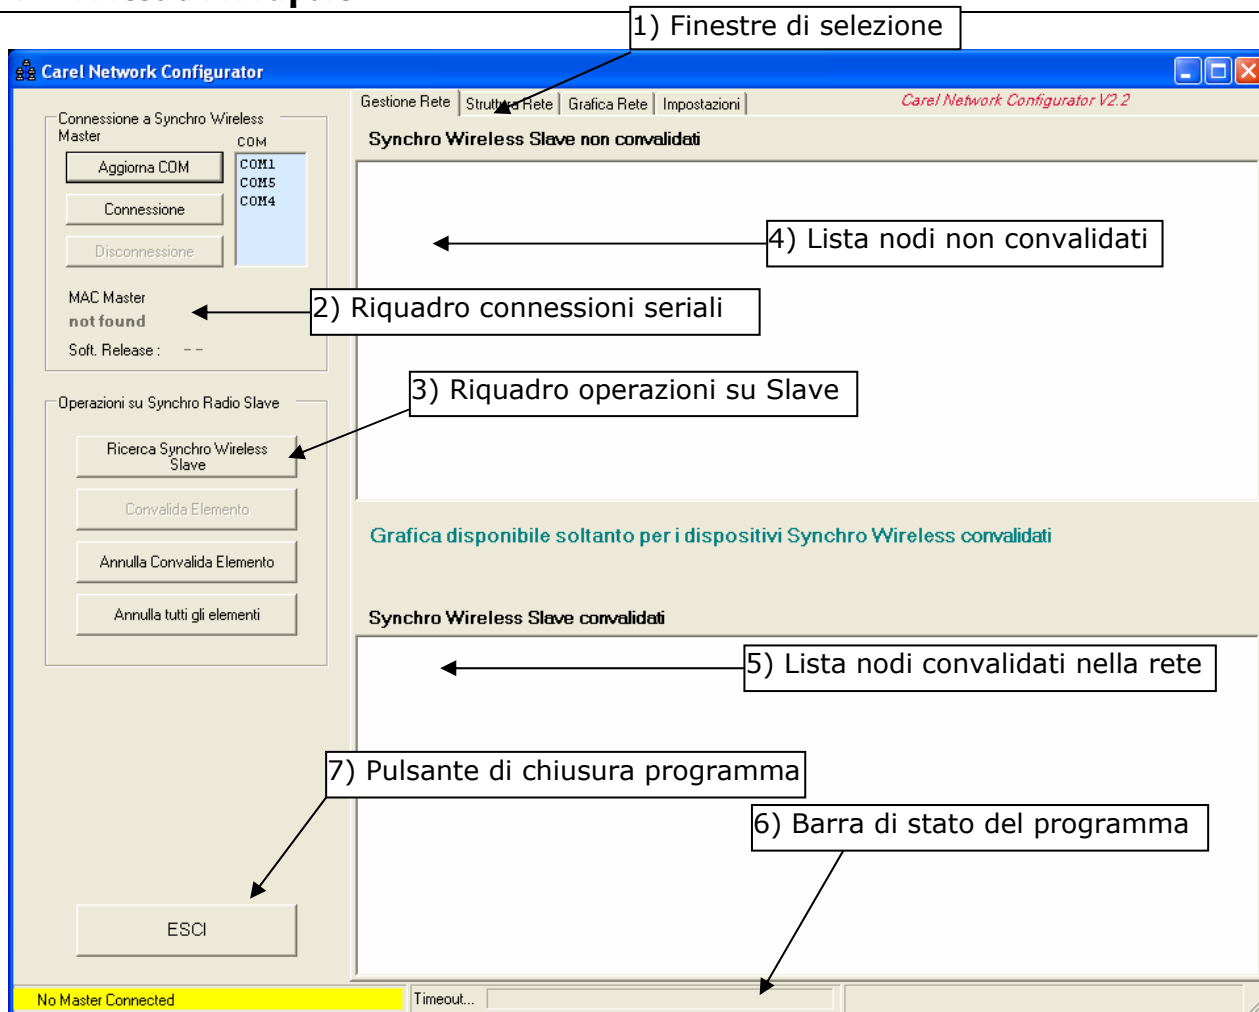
1) Finestre di selezione

Carel Network Configurator

Gestione Rete | Struttura Rete | Grafica Rete | Impostazioni

Carel Network Configurator V2.2

Connessione a Synchro Wireless Master

COM

Aggiorna COM

COM1
COM5
COM4

Connessione

Disconnessione

MAC Master
not found
Soft. Release : - -

Synchro Wireless Slave non convalidati

4) Lista nodi non convalidati

2) Riquadro connessioni seriali

3) Riquadro operazioni su Slave

Operazioni su Synchro Radio Slave

Ricerca Synchro Wireless Slave

Convalida Elemento

Annulla Convalida Elemento

Annulla tutti gli elementi

Grafica disponibile soltanto per i dispositivi Synchro Wireless convalidati

Synchro Wireless Slave convalidati

5) Lista nodi convalidati nella rete

7) Pulsante di chiusura programma

6) Barra di stato del programma

ESCI

No Master Connected

Timeout...